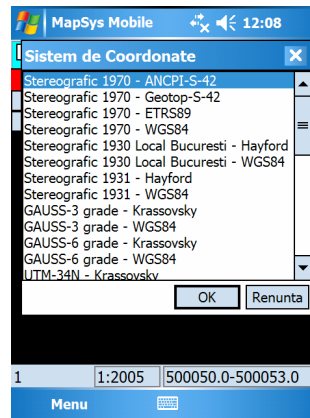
MapSys Mobile 12:08

Sistem de Coordonate

Stereografic 1970 - ANCPI-S-42
Stereografic 1970 - Geotop-S-42
Stereografic 1970 - ETRS89
Stereografic 1970 - WGS84
Stereografic 1930 Local Bucuresti - Hayford
Stereografic 1930 Local Bucuresti - WGS84
Stereografic 1931 - Hayford
Stereografic 1931 - WGS84
GAUSS-3 grade - Krassovsky
GAUSS-3 grade - WGS84
GAUSS-6 grade - Krassovsky
GAUSS-6 grade - WGS84
UTM-34N - Krassovsky

OK Renunta

1 1:2005 500050.0-500053.0

Menu